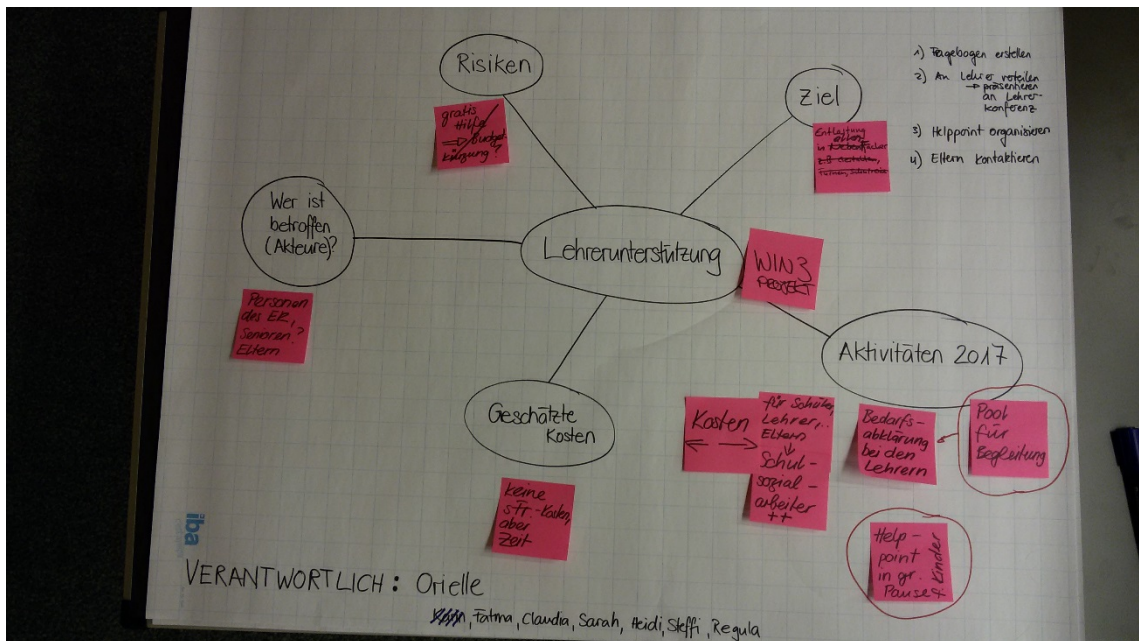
Risiken

gratis Hilfe ⇒ Budget kürzung?

Ziel

Entlastung Eltern in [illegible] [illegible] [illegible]

1) Fragebogen erstellen
2) An Lehrer verteilen → präsentieren an Lehrerkonferenz
3) Helppoint organisieren
4) Eltern kontaktieren

Wer ist betroffen (Akteure)?

Personen des ER, Senioren? Eltern

Lehrerunterstützung

WIN3 PROJEKT

Aktivitäten 2017

Geschätzte Kosten

keine str.-Kosten, aber Zeit

Kosten ⟵⟶

für Schüler, Lehrer, Eltern ⇓ Schulsozialarbeiter ++

Bedarfsabklärung bei den Lehrern

Pool für Begleitung

Help-point in gr. Pause Kinder

iba

VERANTWORTLICH: Orielle

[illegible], Fatma, Claudia, Sarah, Heidi, Steffi, Regula